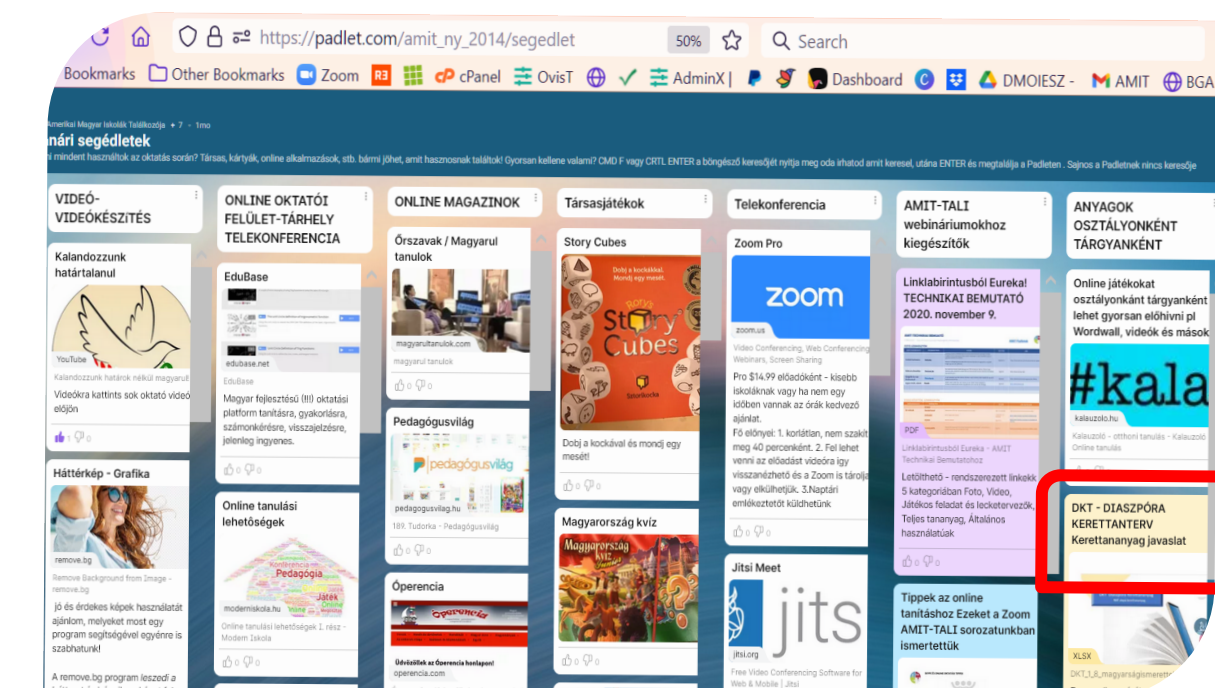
https://padlet.com/amit_ny_2014/segedlet 50% Search

Bookmarks Other Bookmarks Zoom R3 cPanel OvisT AdminX | Dashboard DMOIESZ - AMIT BGA

Amerikai Magyar Iskolák Találkozója • 7 · 1mo

nári segédletek

i mindent használtok az oktatás során? Társas, kártyák, online alkalmazások, stb. bármi jöhet, amit hasznosnak találtok! Gyorsan kellene valami? CMD F vagy CRTL ENTER a böngésző kereséjét nyitja meg oda irhatod amit keresel, utána ENTER és megtalálja a Padleten . Sajnos a Padletnek nincs keresője

VIDEÓ-VIDEÓKÉSZÍTÉS

Kalandozzunk határtalanul

YouTube
Kalandozzunk határok nélkül magyarul!
Videókra kattints sok oktató videó elöjön

1

Háttérkép - Grafika

remove.bg
Remove Background from Image - remove.bg
jó és érdekes képek használatát ajánlom, melyeket most egy program segítségével egyénre is szabhatunk!

A remove.bg program leszedi a

ONLINE OKTATÓI FELÜLET-TÁRHELY TELEKONFERENCIA

EduBase

edubase.net
EduBase
Magyar fejlesztésű (!!!) oktatási platform tanításra, gyakorlásra, számonkérésre, visszajelzésre, jelenleg ingyenes.

0 0

Online tanulási lehetőségek

Pedagógia

moderniskola.hu
Online tanulási lehetőségek I. rész - Modern Iskola

0 0

ONLINE MAGAZINOK

Őrszavak / Magyarul tanulok

magyarultanulok.com
magyarul tanulok

0 0

Pedagógusvilág

pedagógusvilág
pedagogusvilag.hu
189. Tudorka - Pedagógusvilág

0 0

Óperencia

Óperencia

Üdvözlünk az Óperencia honlapon!
operencia.com

Társasjátékok

Story Cubes

Dobj a kockákkal. Mondj egy mesét!
Rory's Story Cubes

Dobj a kockával és mondj egy mesét!

0 0

Magyarország kvíz

Magyarország kvíz

0 0

Telekonferencia

Zoom Pro

zoom

zoom.us
Video Conferencing, Web Conferencing, Webinars, Screen Sharing
Pro $14.99 előadóként - kisebb iskoláknak vagy ha nem egy időben vannak az órák kedvező ajánlat.
Fő előnyei: 1. korlátlan, nem szakít meg 40 percenként. 2. Fel lehet venni az előadást videóra így visszanézhető és a Zoom is tárolja vagy elküldhetjük. 3.Naptári emlékeztetőt küldhetünk

0 0

Jitsi Meet

jits

jitsi.org
Free Video Conferencing Software for Web & Mobile | Jitsi

AMIT-TALI webináriumokhoz kiegészítők

Linklabirintusból Eureka! TECHNIKAI BEMUTATÓ 2020. november 9.

PDF
Linklabirintusból Eureka - AMIT Technikai Bemutatónoz
Letölthető - rendszerezett linkekk 5 kategóriában Foto, Video, Játékos feladat és lecketervezők, Teljes tananyag, Általános használatúak

Tippek az online tanításhoz Ezeket a Zoom AMIT-TALI sorozatunkban ismertettük

ANYAGOK OSZTÁLYONKÉNT TÁRGYANKÉNT

Online játékokat osztályonként tárgyanként lehet gyorsan előhívni pl Wordwall, videók és mások

#kala

kalauzolo.hu
Kalauzoló – otthoni tanulás - Kalauzoló Online tanulás

0 0

DKT - DIASZPÓRA KERETTANTERV Kerettananyag javaslat

XLSX
DKT_1_8_magyarságismeret